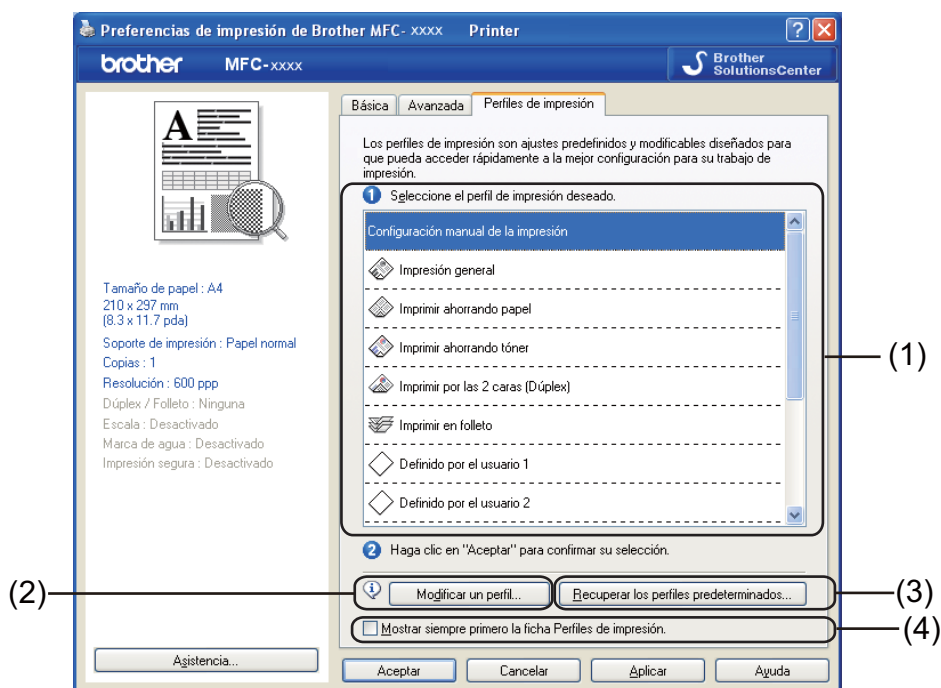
Preferencias de impresión de Brother MFC- xxxx Printer

brother MFC-xxxx

Brother SolutionsCenter

Básica | Avanzada | Perfiles de impresión

Los perfiles de impresión son ajustes predefinidos y modificables diseñados para que pueda acceder rápidamente a la mejor configuración para su trabajo de impresión.

1 Seleccione el perfil de impresión deseado.

Configuración manual de la impresión

Impresión general

Imprimir ahorrando papel

Imprimir ahorrando tóner

Imprimir por las 2 caras (Dúplex)

Imprimir en folleto

Definido por el usuario 1

Definido por el usuario 2

2 Haga clic en "Aceptar" para confirmar su selección.

Modificar un perfil...

Recuperar los perfiles predeterminados...

Mostrar siempre primero la ficha Perfiles de impresión.

Tamaño de papel : A4
210 x 297 mm
(8.3 x 11.7 pda)
Soporte de impresión : Papel normal
Copias : 1
Resolución : 600 ppp
Dúplex / Folleto : Ninguna
Escala : Desactivado
Marca de agua : Desactivado
Impresión segura : Desactivado

Asistencia...

Aceptar | Cancelar | Aplicar | Ayuda

(1)
(2)
(3)
(4)